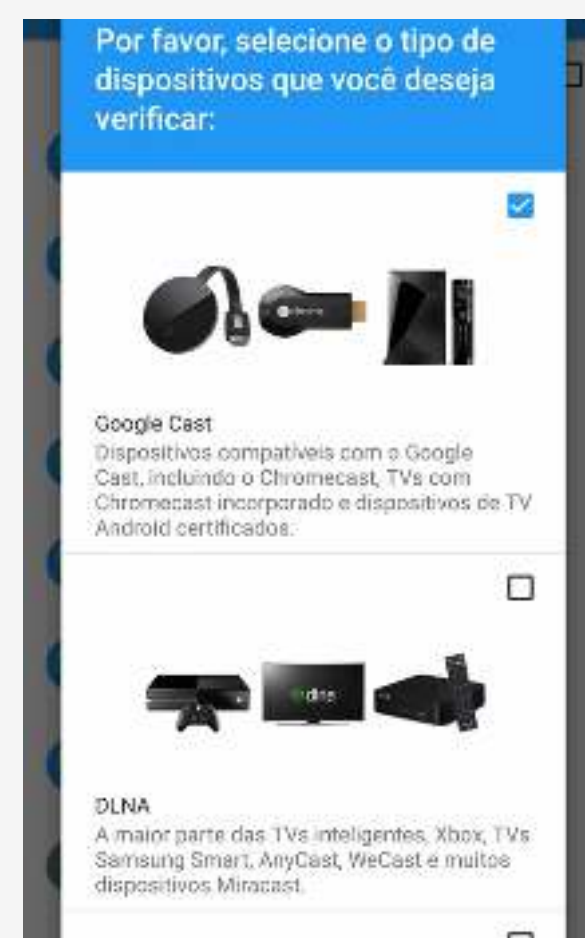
Por favor, selecione o tipo de dispositivos que você deseja verificar:

Google Cast
Dispositivos compatíveis com o Google Cast, incluindo o Chromecast, TVs com Chromecast incorporado e dispositivos de TV Android certificados.

dlna

DLNA
A maior parte das TVs inteligentes, Xbox, TVs Samsung Smart, AnyCast, WeCast e muitos dispositivos Miracast.